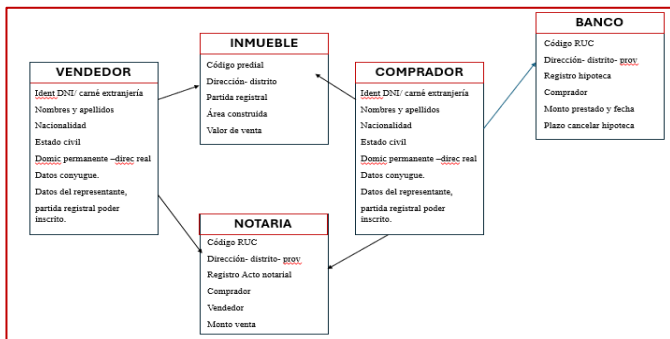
VENDEDOR

Ident DNI/ carné extranjería
Nombres y apellidos
Nacionalidad
Estado civil
Domic permanente –direc real
Datos conyugue.
Datos del representante,
partida registral poder inscrito.

INMUEBLE

Código predial
Dirección- distrito
Partida registral
Área construida
Valor de venta

COMPRADOR

Ident DNI/ carné extranjería
Nombres y apellidos
Nacionalidad
Estado civil
Domic permanente –direc real
Datos conyugue.
Datos del representante,
partida registral poder inscrito.

BANCO

Código RUC
Dirección- distrito- prov
Registro hipoteca
Comprador
Monto prestado y fecha
Plazo cancelar hipoteca

NOTARIA

Código RUC
Dirección- distrito- prov
Registro Acto notarial
Comprador
Vendedor
Monto venta